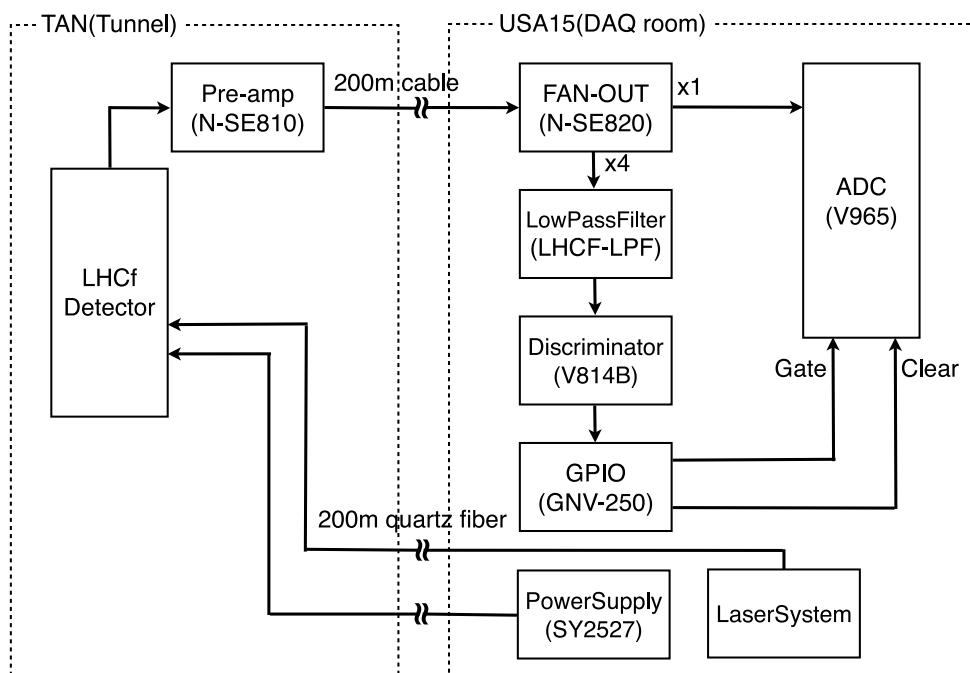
TAN(Tunnel)

USA15(DAQ room)

Pre-amp
(N-SE810)

200m cable

FAN-OUT
(N-SE820)

x1

x4

ADC
(V965)

LowPassFilter
(LHCF-LPF)

LHCf
Detector

Discriminator
(V814B)

Gate

Clear

GPIO
(GNV-250)

200m quartz fiber

PowerSupply
(SY2527)

LaserSystem